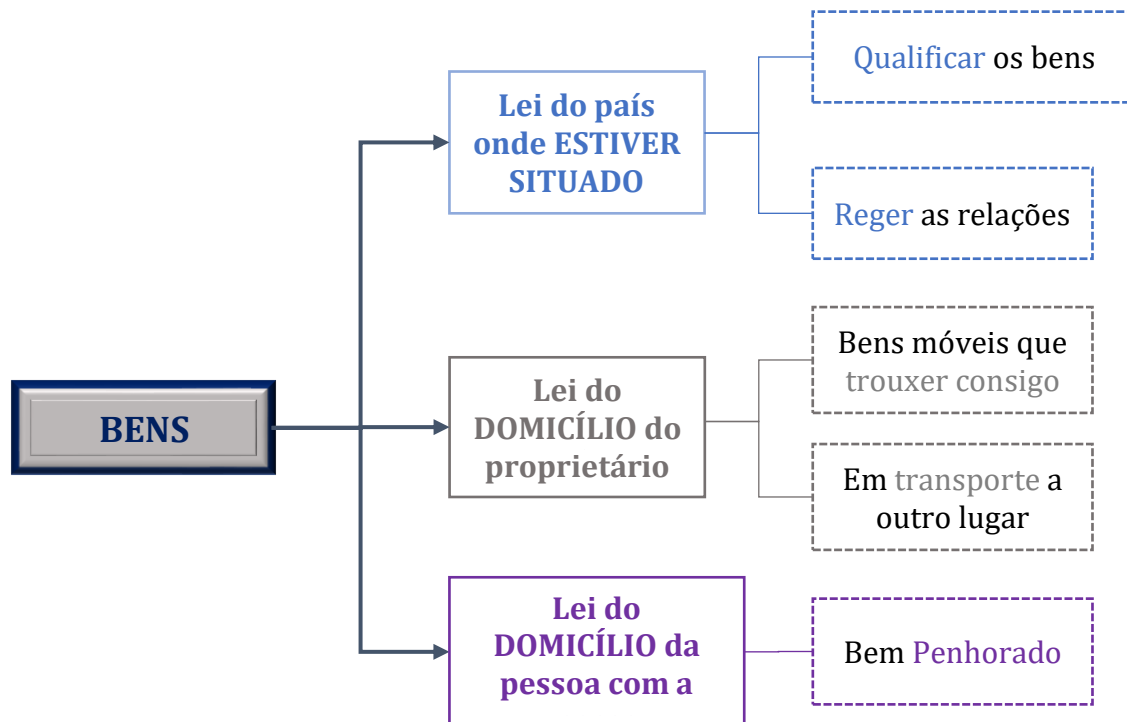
BENS

Lei do país onde ESTIVER SITUADO

Qualificar os bens

Reger as relações

Lei do DOMICÍLIO do proprietário

Bens móveis que trouxer consigo

Em transporte a outro lugar

Lei do DOMICÍLIO da pessoa com a

Bem Penhorado